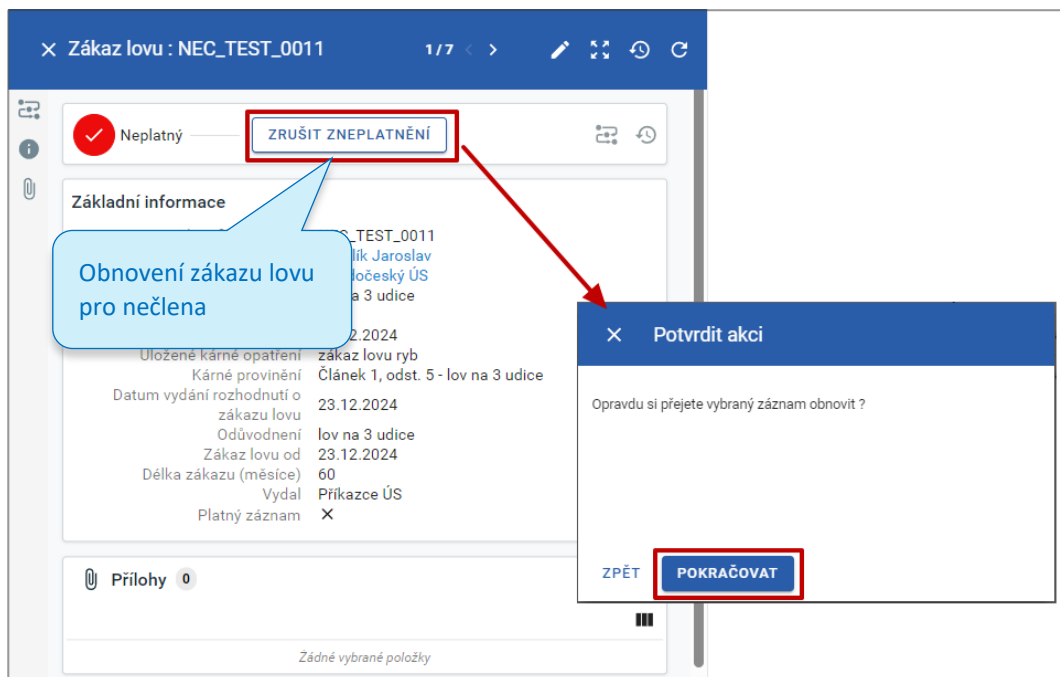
Zákaz lovu : NEC_TEST_0011 1 / 7

Neplatný ZRUŠIT ZNEPLATNĚNÍ

Základní informace

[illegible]C_TEST_0011
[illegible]lík Jaroslav
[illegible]očeský ÚS
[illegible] a 3 udice
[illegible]2.12.2024

Uložené kárné opatření zákaz lovu ryb
Kárné provinění Článek 1, odst. 5 - lov na 3 udice
Datum vydání rozhodnutí o zákazu lovu 23.12.2024
Odůvodnění lov na 3 udice
Zákaz lovu od 23.12.2024
Délka zákazu (měsíce) 60
Vydal Příkazce ÚS
Platný záznam ✕

Obnovení zákazu lovu pro nečlena

Přílohy 0

Žádné vybrané položky

Potvrdit akci

Opravdu si přejete vybraný záznam obnovit ?

ZPĚT POKRAČOVAT